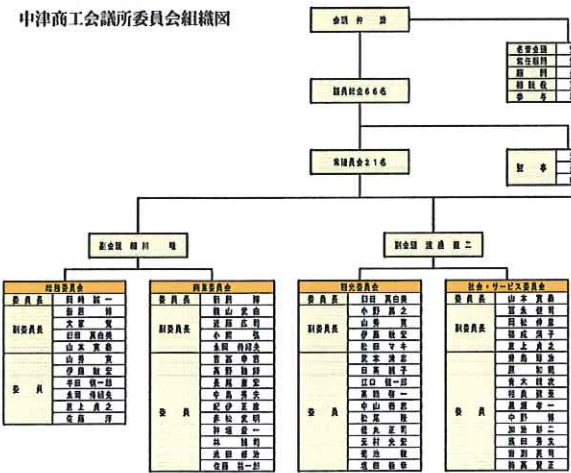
中津商工会議所委員会組織図

会頭 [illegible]

議員総会66名

常議員会21名

名誉会頭
顧問
相談役
参与

監事

副会頭 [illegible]

副会頭 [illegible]

総務委員会

| 委員長 | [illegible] |
|---|---|
| 副委員長 | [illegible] |
| 委員 | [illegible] |

商業委員会

| 委員長 | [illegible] |
|---|---|
| 副委員長 | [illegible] |
| 委員 | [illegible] |

観光委員会

| 委員長 | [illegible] |
|---|---|
| 副委員長 | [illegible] |
| 委員 | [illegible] |

社会・サービス委員会

| 委員長 | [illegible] |
|---|---|
| 副委員長 | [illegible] |
| 委員 | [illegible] |